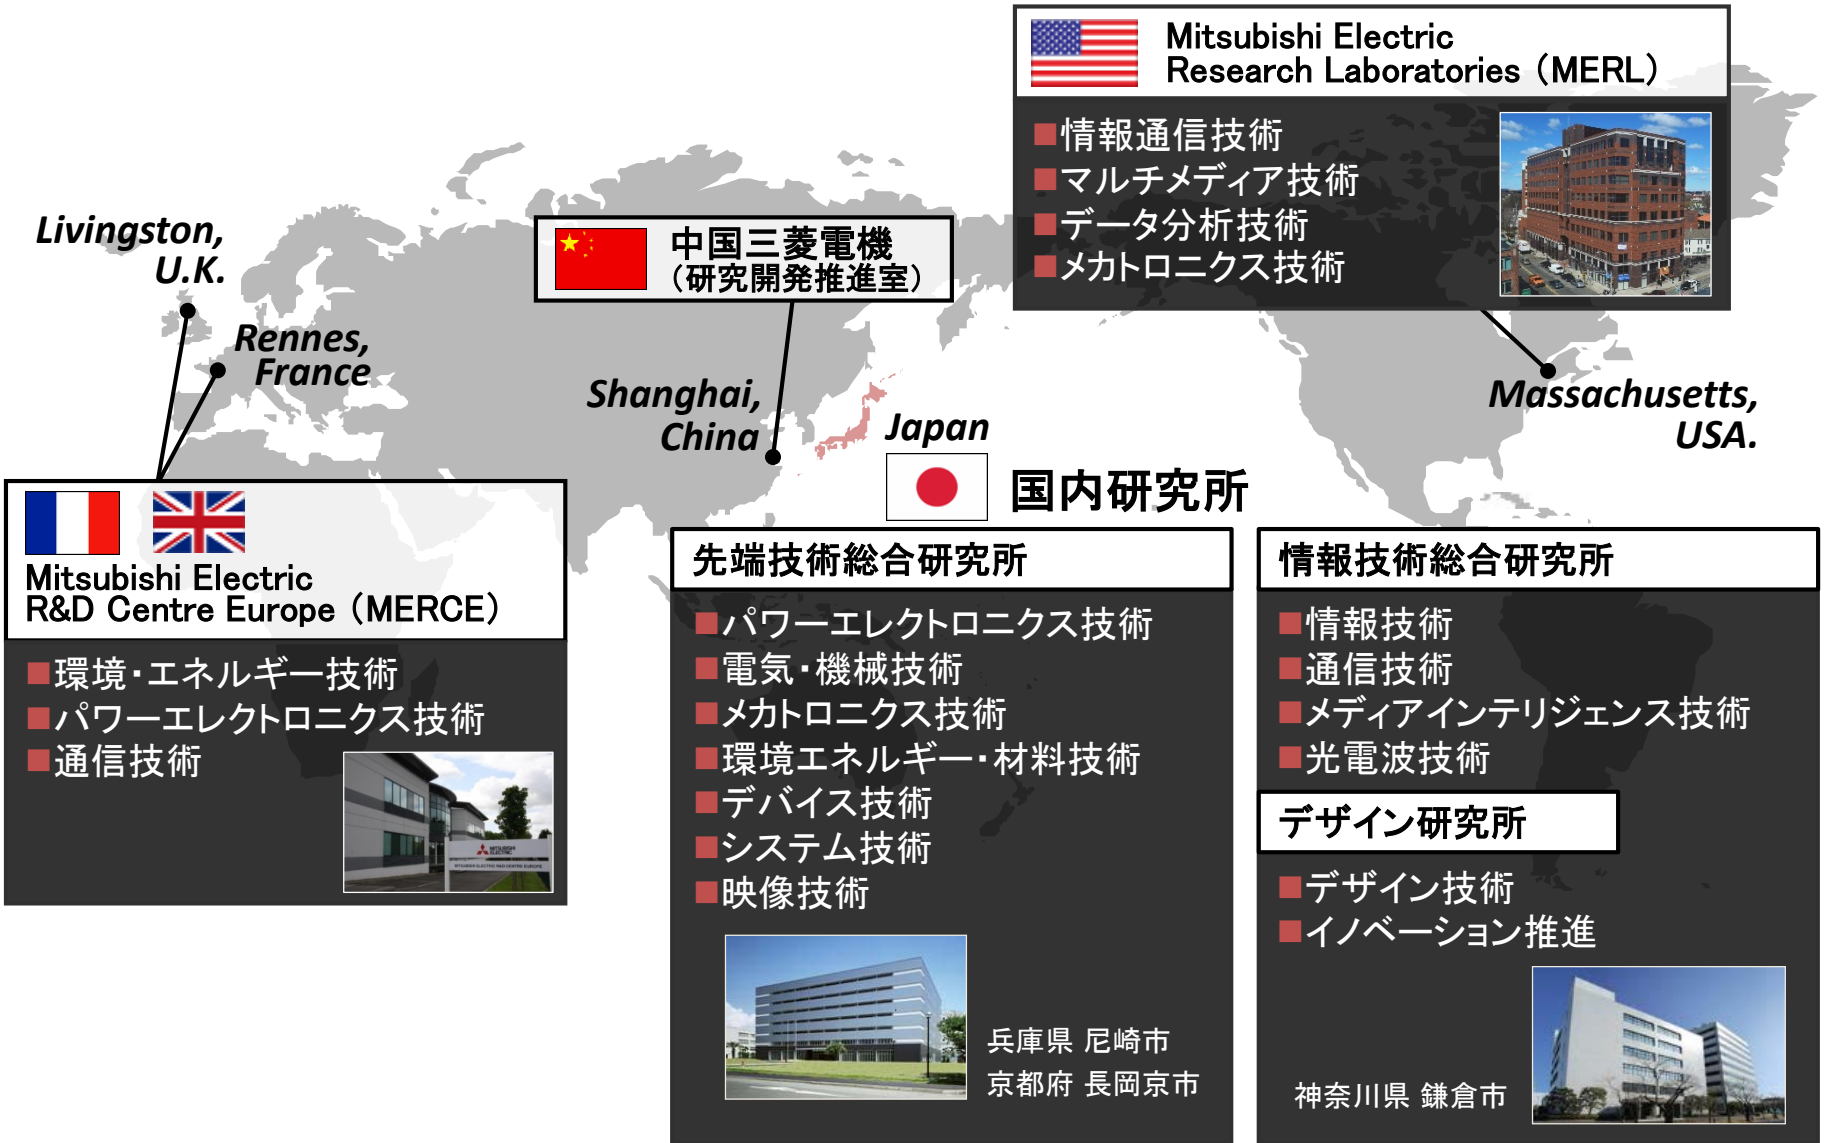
Mitsubishi Electric Research Laboratories（MERL）

■情報通信技術
■マルチメディア技術
■データ分析技術
■メカトロニクス技術

Livingston, U.K.

中国三菱電機
（研究開発推進室）

Rennes, France

Shanghai, China

Japan

Massachusetts, USA.

国内研究所

Mitsubishi Electric R&D Centre Europe（MERCE）

■環境･エネルギー技術
■パワーエレクトロニクス技術
■通信技術

先端技術総合研究所

■パワーエレクトロニクス技術
■電気･機械技術
■メカトロニクス技術
■環境エネルギー･材料技術
■デバイス技術
■システム技術
■映像技術

兵庫県 尼崎市
京都府 長岡京市

情報技術総合研究所

■情報技術
■通信技術
■メディアインテリジェンス技術
■光電波技術

デザイン研究所

■デザイン技術
■イノベーション推進

神奈川県 鎌倉市